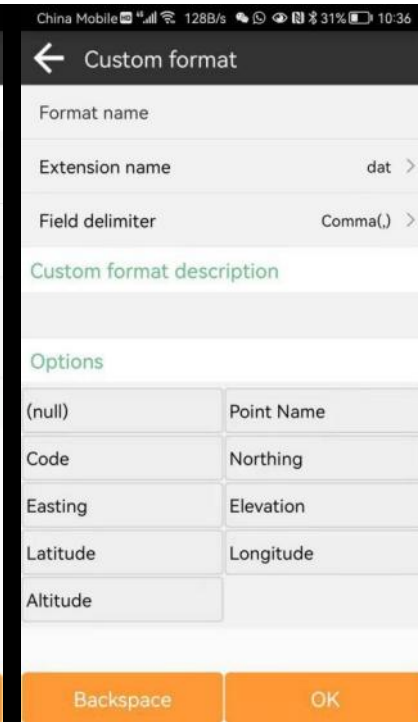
China Mobile 128B/s 31% 10:36

Custom format

Format name

Extension name dat

Field delimiter Comma(,)

Custom format description

Options

| | |
|---|---|
| (null) | Point Name |
| Code | Northing |
| Easting | Elevation |
| Latitude | Longitude |
| Altitude | |

Backspace

OK